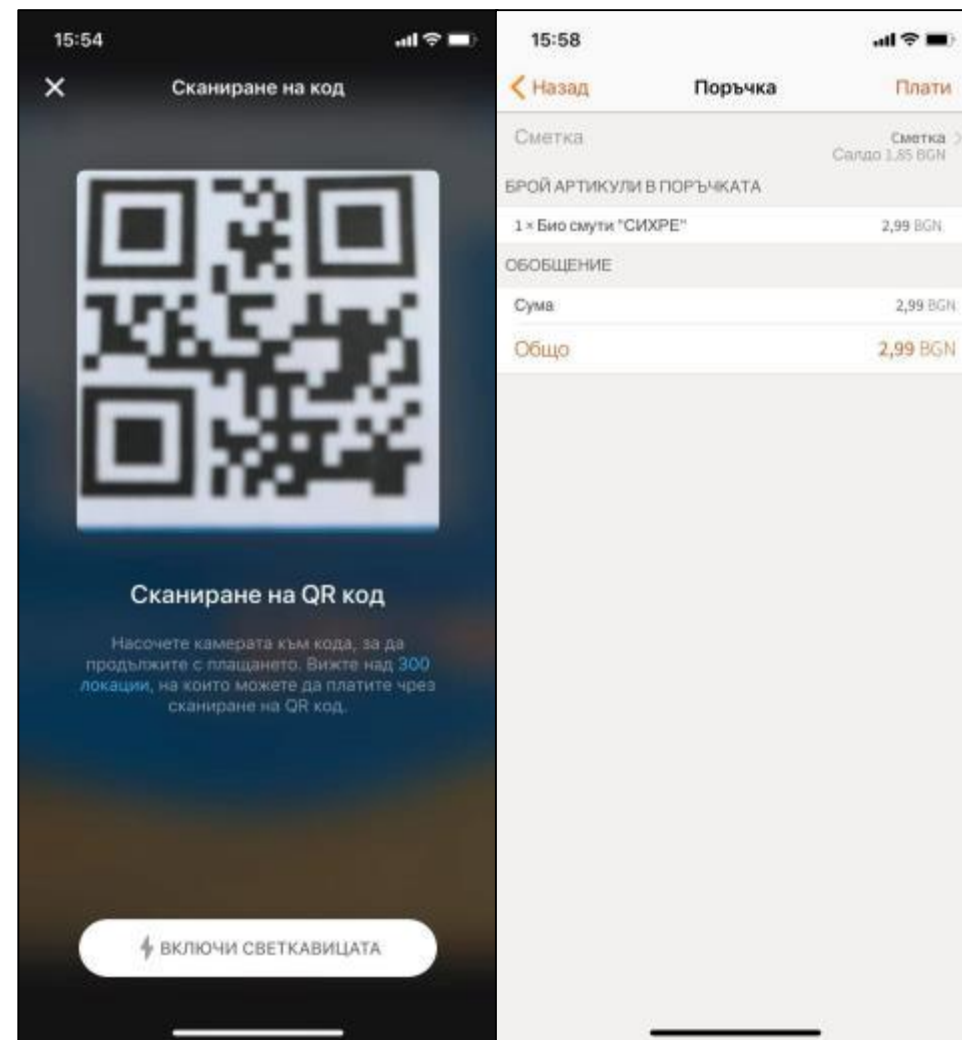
15:54

Сканиране на код

Сканиране на QR код

Насочете камерата към кода, за да продължите с плащането. Вижте над 300 локации, на които можете да платите чрез сканиране на QR код.

ВКЛЮЧИ СВЕТКАВИЦАТА

15:58

Назад Поръчка Плати

Сметка Сметка
Салдо 1,85 BGN

БРОЙ АРТИКУЛИ В ПОРЪЧКАТА

| 1 × Био смути "СИХРЕ" | 2,99 BGN |
|---|---|

ОБОБЩЕНИЕ

| Сума | 2,99 BGN |
|---|---|
| Общо | 2,99 BGN |